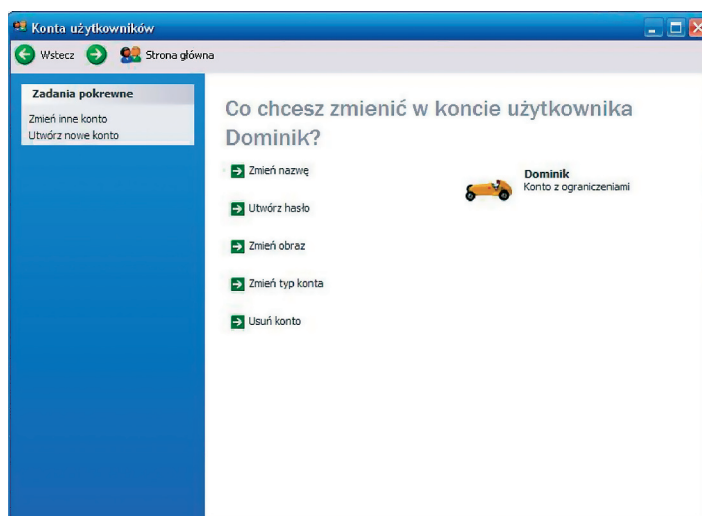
Konta użytkowników

Wstecz

Strona główna

Zadania pokrewne

Zmień inne konto

Utwórz nowe konto

Co chcesz zmienić w koncie użytkownika Dominik?

Zmień nazwę

Utwórz hasło

Zmień obraz

Zmień typ konta

Usuń konto

Dominik

Konto z ograniczeniami